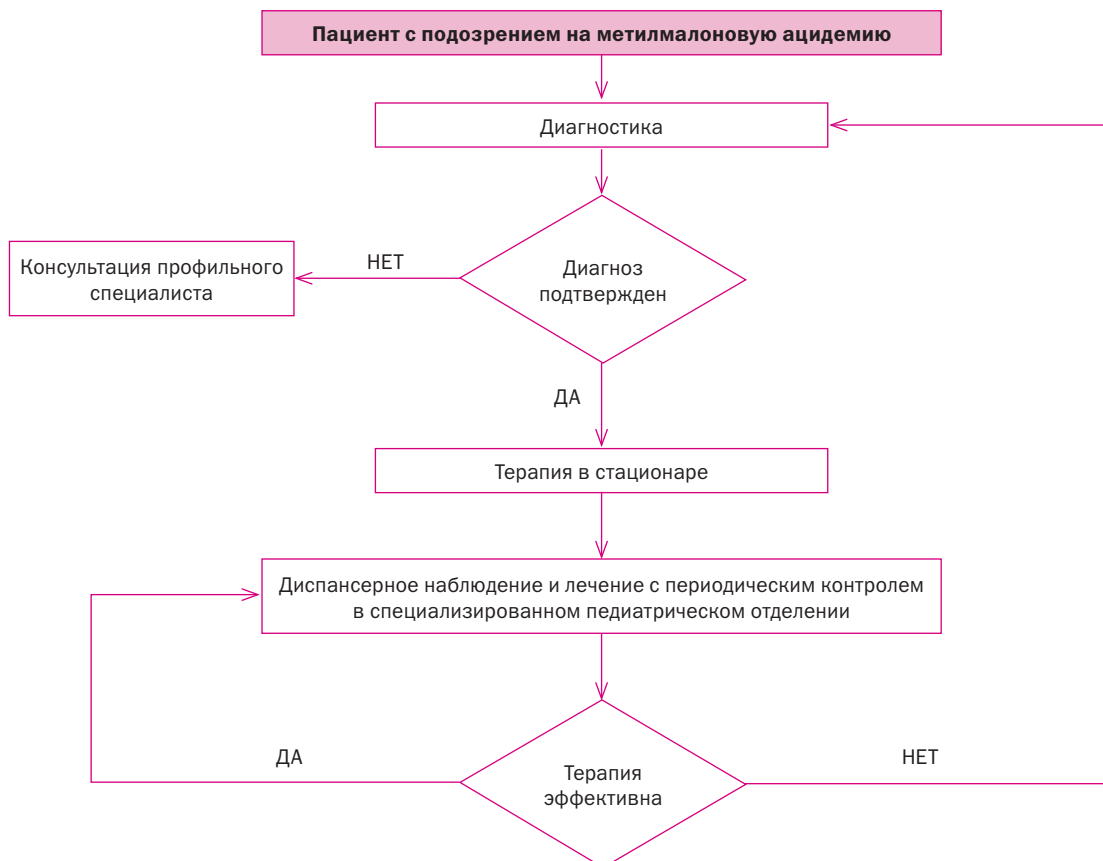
Пациент с подозрением на метилмалоновую ацидемию

Диагностика

Консультация профильного специалиста

НЕТ

Диагноз подтвержден

ДА

Терапия в стационаре

Диспансерное наблюдение и лечение с периодическим контролем в специализированном педиатрическом отделении

ДА

Терапия эффективна

НЕТ